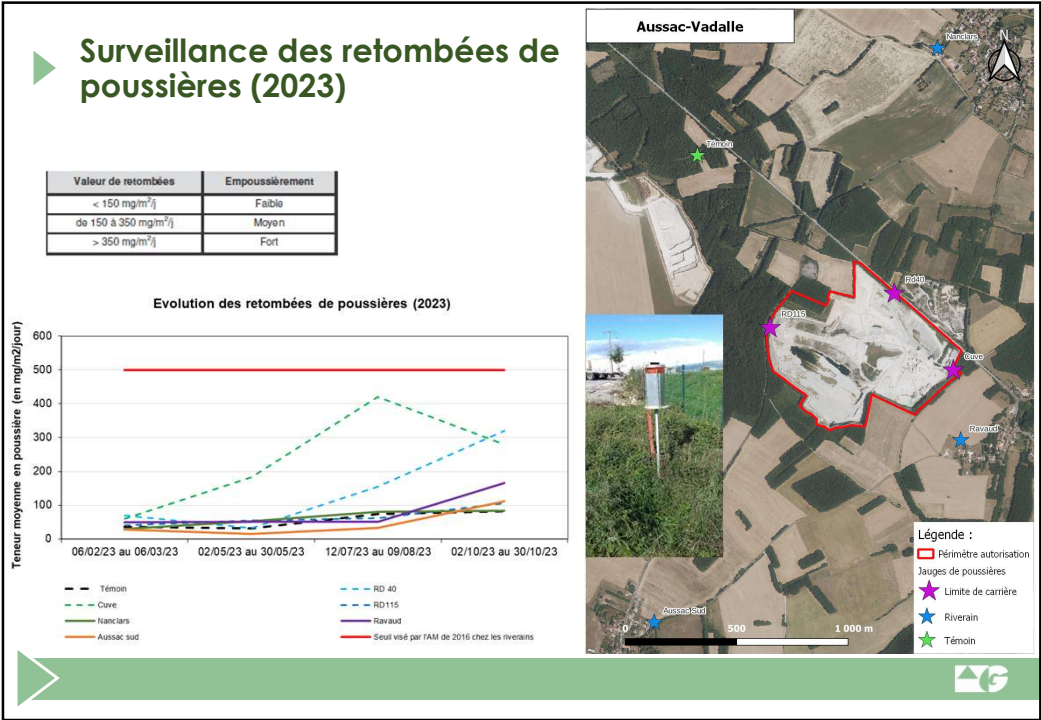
Surveillance des retombées de poussières (2023)

| Valeur de retombées | Empoussièrement |
|---|---|
| < 150 mg/m²/j | Faible |
| de 150 à 350 mg/m²/j | Moyen |
| > 350 mg/m²/j | Fort |

Evolution des retombées de poussières (2023)

Teneur moyenne en poussière (en mg/m2/jour)

600
500
400
300
200
100
0

06/02/23 au 06/03/23
02/05/23 au 30/05/23
12/07/23 au 09/08/23
02/10/23 au 30/10/23

Témoin
RD 40
Cuve
RD115
Nanclars
Ravaud
Aussac sud
Seuil visé par l'AM de 2016 chez les riverains

Aussac-Vadalle

N

Nanclars
Témoin
Rd40
RD115
Cuve
Ravaud
Aussac Sud

0
500
1 000 m

Légende :
Périmètre autorisation
Jauges de poussières
Limite de carrière
Riverain
Témoin